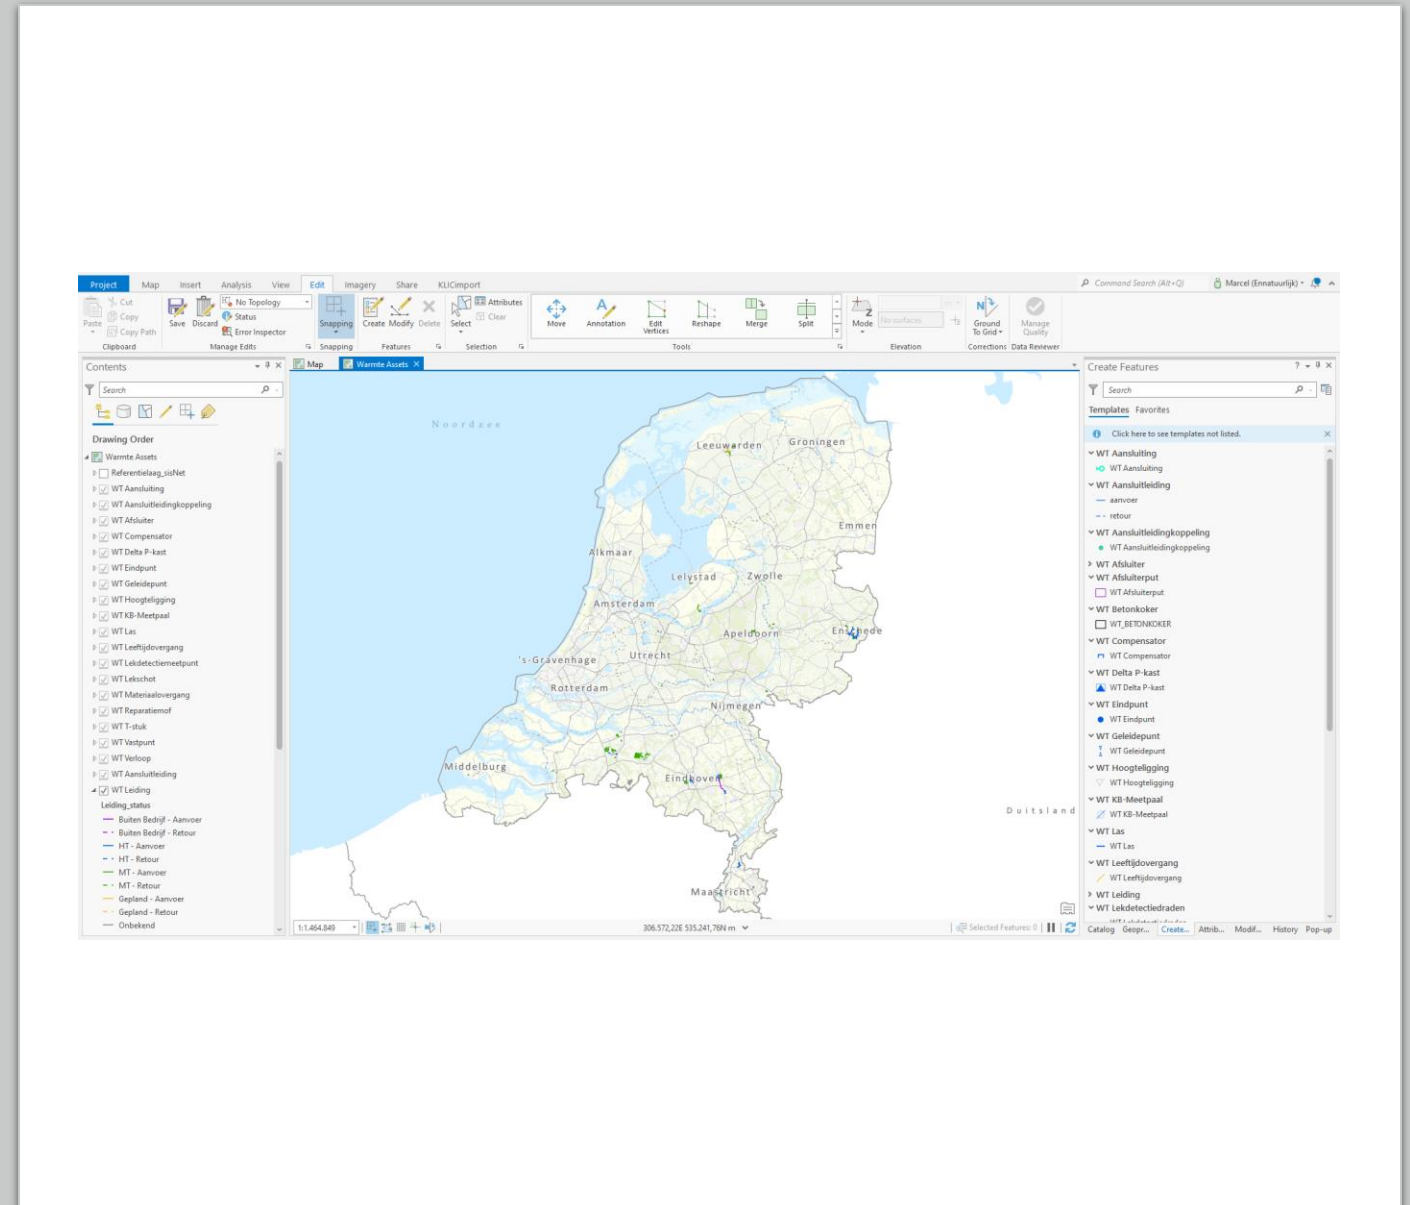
Project Map Insert Analysis View Edit Imagery Share KLICimport

Command Search (Alt+Q) Marcel (Ennatuurlijk)

Paste Cut Copy Copy Path Clipboard

Save Discard No Topology Status Error Inspector Manage Edits

Snapping Snapping

Create Modify Delete Features

Select Attributes Clear Selection

Move Annotation Edit Vertices Reshape Merge Split Tools

Mode No surfaces Elevation

Ground To Grid Corrections

Manage Quality Data Reviewer

Contents

Search

Drawing Order

Warmte Assets
Referentielaag_sisNet
WT Aansluiting
WT Aansluitleidingkoppeling
WT Afsluiter
WT Compensator
WT Delta P-kast
WT Eindpunt
WT Geleidepunt
WT Hoogteligging
WT KB-Meetpaal
WT Las
WT Leeftijdovergang
WT Lekdetectiemeetpunt
WT Lekschot
WT Materiaalovergang
WT Reparatiemof
WT T-stuk
WT Vastpunt
WT Verloop
WT Aansluitleiding
WT Leiding
Leiding_status
Buiten Bedrijf - Aanvoer
Buiten Bedrijf - Retour
HT - Aanvoer
HT - Retour
MT - Aanvoer
MT - Retour
Gepland - Aanvoer
Gepland - Retour
Onbekend

Map Warmte Assets

Noordzee
Leeuwarden
Groningen
Emmen
Alkmaar
Lelystad
Zwolle
Amsterdam
Apeldoorn
Enschede
's-Gravenhage
Utrecht
Rotterdam
Nijmegen
Middelburg
Eindhoven
Duitsland
Maastricht

1:1.464.849
306.572,22E 535.241,76N m
Selected Features: 0

Create Features

Search

Templates Favorites

Click here to see templates not listed.

WT Aansluiting
WT Aansluiting
WT Aansluitleiding
aanvoer
retour
WT Aansluitleidingkoppeling
WT Aansluitleidingkoppeling
WT Afsluiter
WT Afsluiterput
WT Afsluiterput
WT Betonkoker
WT_BETONKOKER
WT Compensator
WT Compensator
WT Delta P-kast
WT Delta P-kast
WT Eindpunt
WT Eindpunt
WT Geleidepunt
WT Geleidepunt
WT Hoogteligging
WT Hoogteligging
WT KB-Meetpaal
WT KB-Meetpaal
WT Las
WT Las
WT Leeftijdovergang
WT Leeftijdovergang
WT Leiding
WT Lekdetectiedraden

Catalog Geopr... Create... Attrib... Modif... History Pop-up